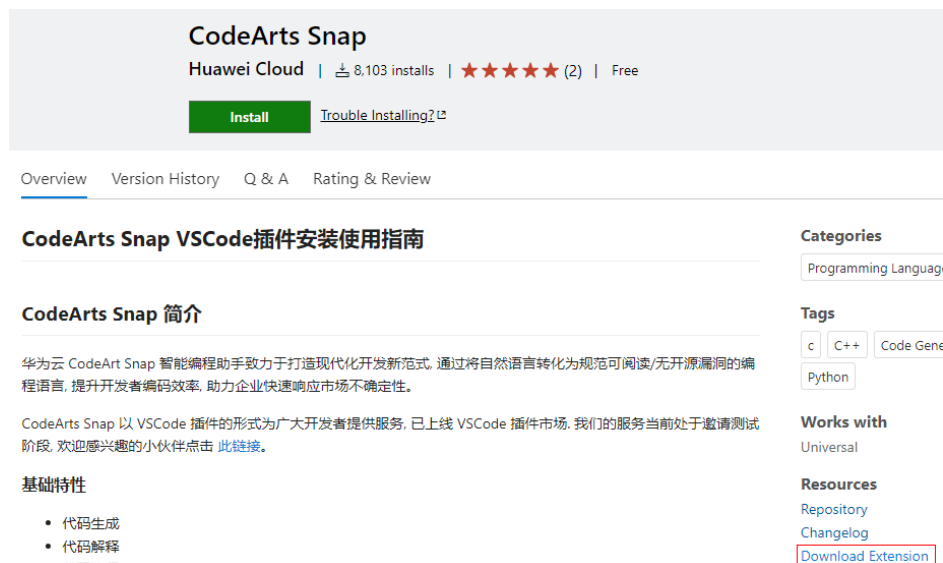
CodeArts Snap

Huawei Cloud | 8,103 installs | ★★★★★ (2) | Free

Install Trouble Installing?

Overview Version History Q & A Rating & Review

CodeArts Snap VSCode插件安装使用指南

CodeArts Snap 简介

华为云 CodeArt Snap 智能编程助手致力于打造现代化开发新范式, 通过将自然语言转化为规范可阅读/无开源漏洞的编程语言, 提升开发者编码效率, 助力企业快速响应市场不确定性。

CodeArts Snap 以 VSCode 插件的形式为广大开发者提供服务, 已上线 VSCode 插件市场. 我们的服务当前处于邀请测试阶段, 欢迎感兴趣的小伙伴点击 此链接。

基础特性

• 代码生成
• 代码解释

Categories

Programming Languag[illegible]

Tags

c C++ Code Gene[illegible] Python

Works with

Universal

Resources

Repository
Changelog
Download Extension